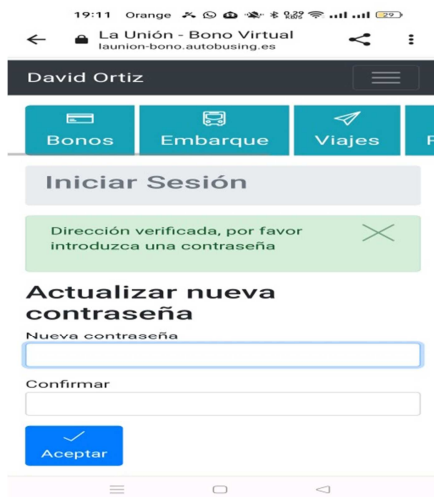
19:11 Orange 29

La Unión - Bono Virtual
launion-bono.autobusing.es

David Ortiz

Bonos
Embarque
Viajes
P

Iniciar Sesión

Dirección verificada, por favor introduzca una contraseña

Actualizar nueva contraseña

Nueva contraseña

Confirmar

Aceptar